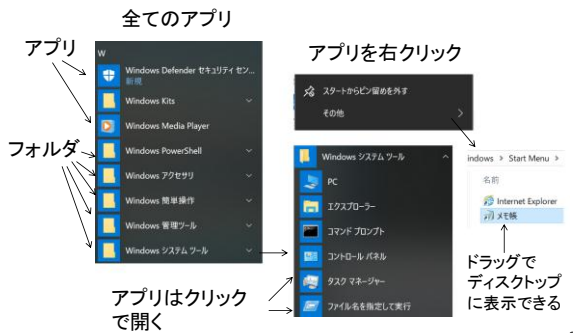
全てのアプリ

アプリ

W

Windows Defender セキュリティ セン...
新規

Windows Kits

Windows Media Player

フォルダ

Windows PowerShell

Windows アクセサリ

Windows 簡単操作

Windows 管理ツール

Windows システム ツール

アプリを右クリック

スタートからピン留めを外す

その他

Windows システム ツール

PC

エクスプローラー

コマンド プロンプト

コントロール パネル

タスク マネージャー

ファイル名を指定して実行

indows > Start Menu >

名前

Internet Explorer

メモ帳

ドラッグで
ディスクトップ
に表示できる

アプリはクリック
で開く